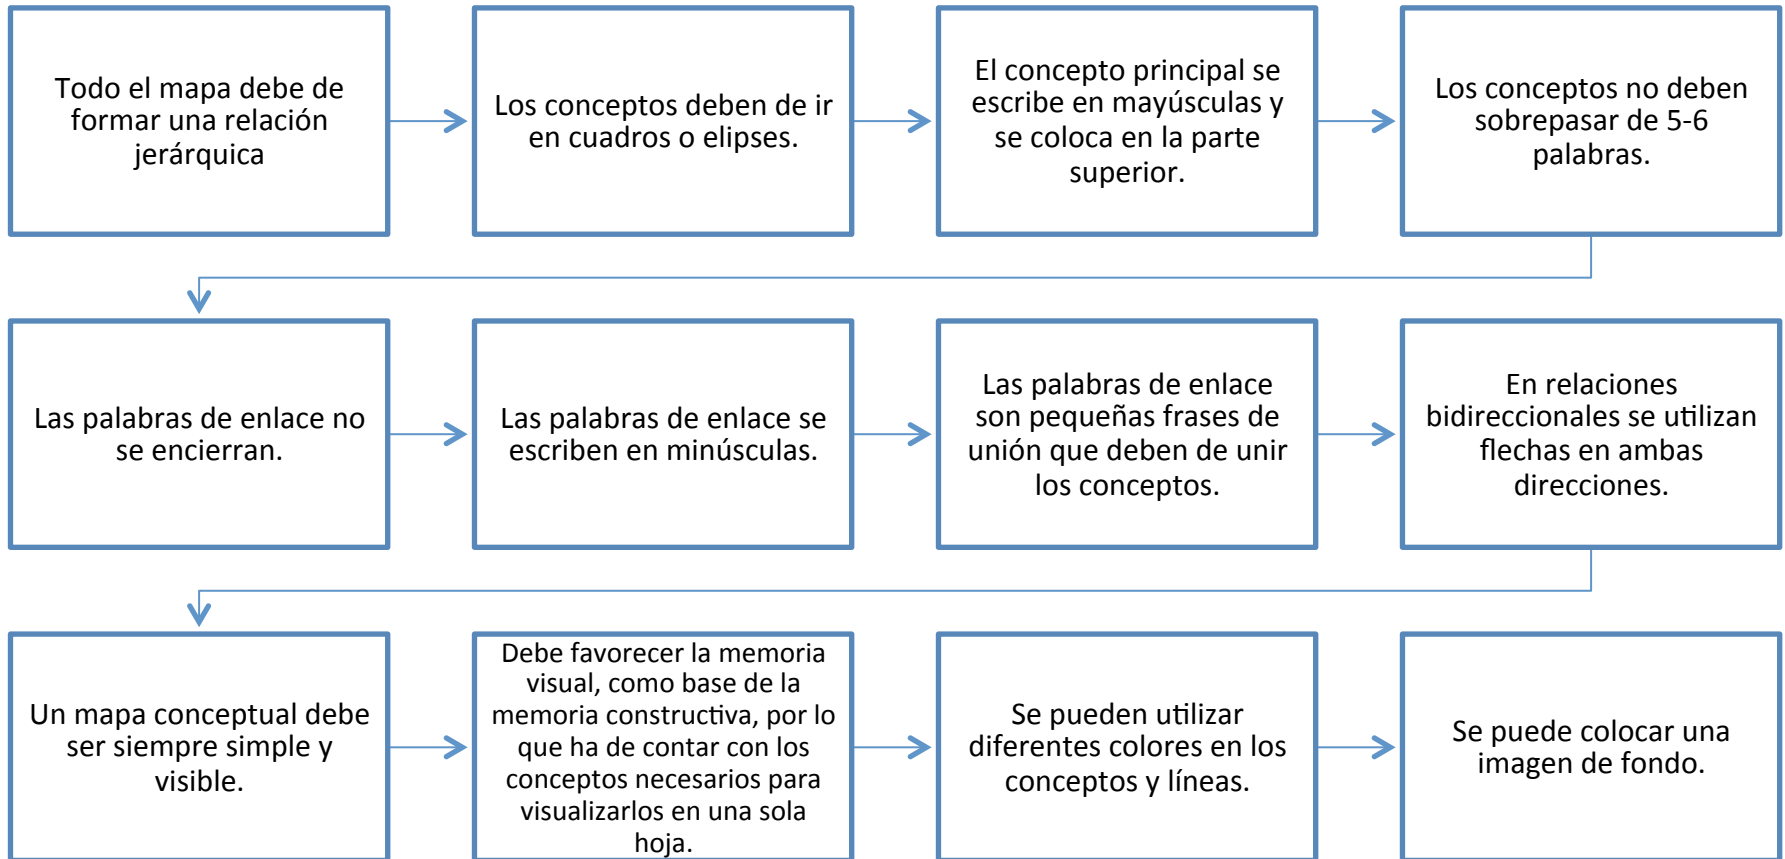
Todo el mapa debe de formar una relación jerárquica

Los conceptos deben de ir en cuadros o elipses.

El concepto principal se escribe en mayúsculas y se coloca en la parte superior.

Los conceptos no deben sobrepasar de 5-6 palabras.

Las palabras de enlace no se encierran.

Las palabras de enlace se escriben en minúsculas.

Las palabras de enlace son pequeñas frases de unión que deben de unir los conceptos.

En relaciones bidireccionales se utilizan flechas en ambas direcciones.

Un mapa conceptual debe ser siempre simple y visible.

Debe favorecer la memoria visual, como base de la memoria constructiva, por lo que ha de contar con los conceptos necesarios para visualizarlos en una sola hoja.

Se pueden utilizar diferentes colores en los conceptos y líneas.

Se puede colocar una imagen de fondo.